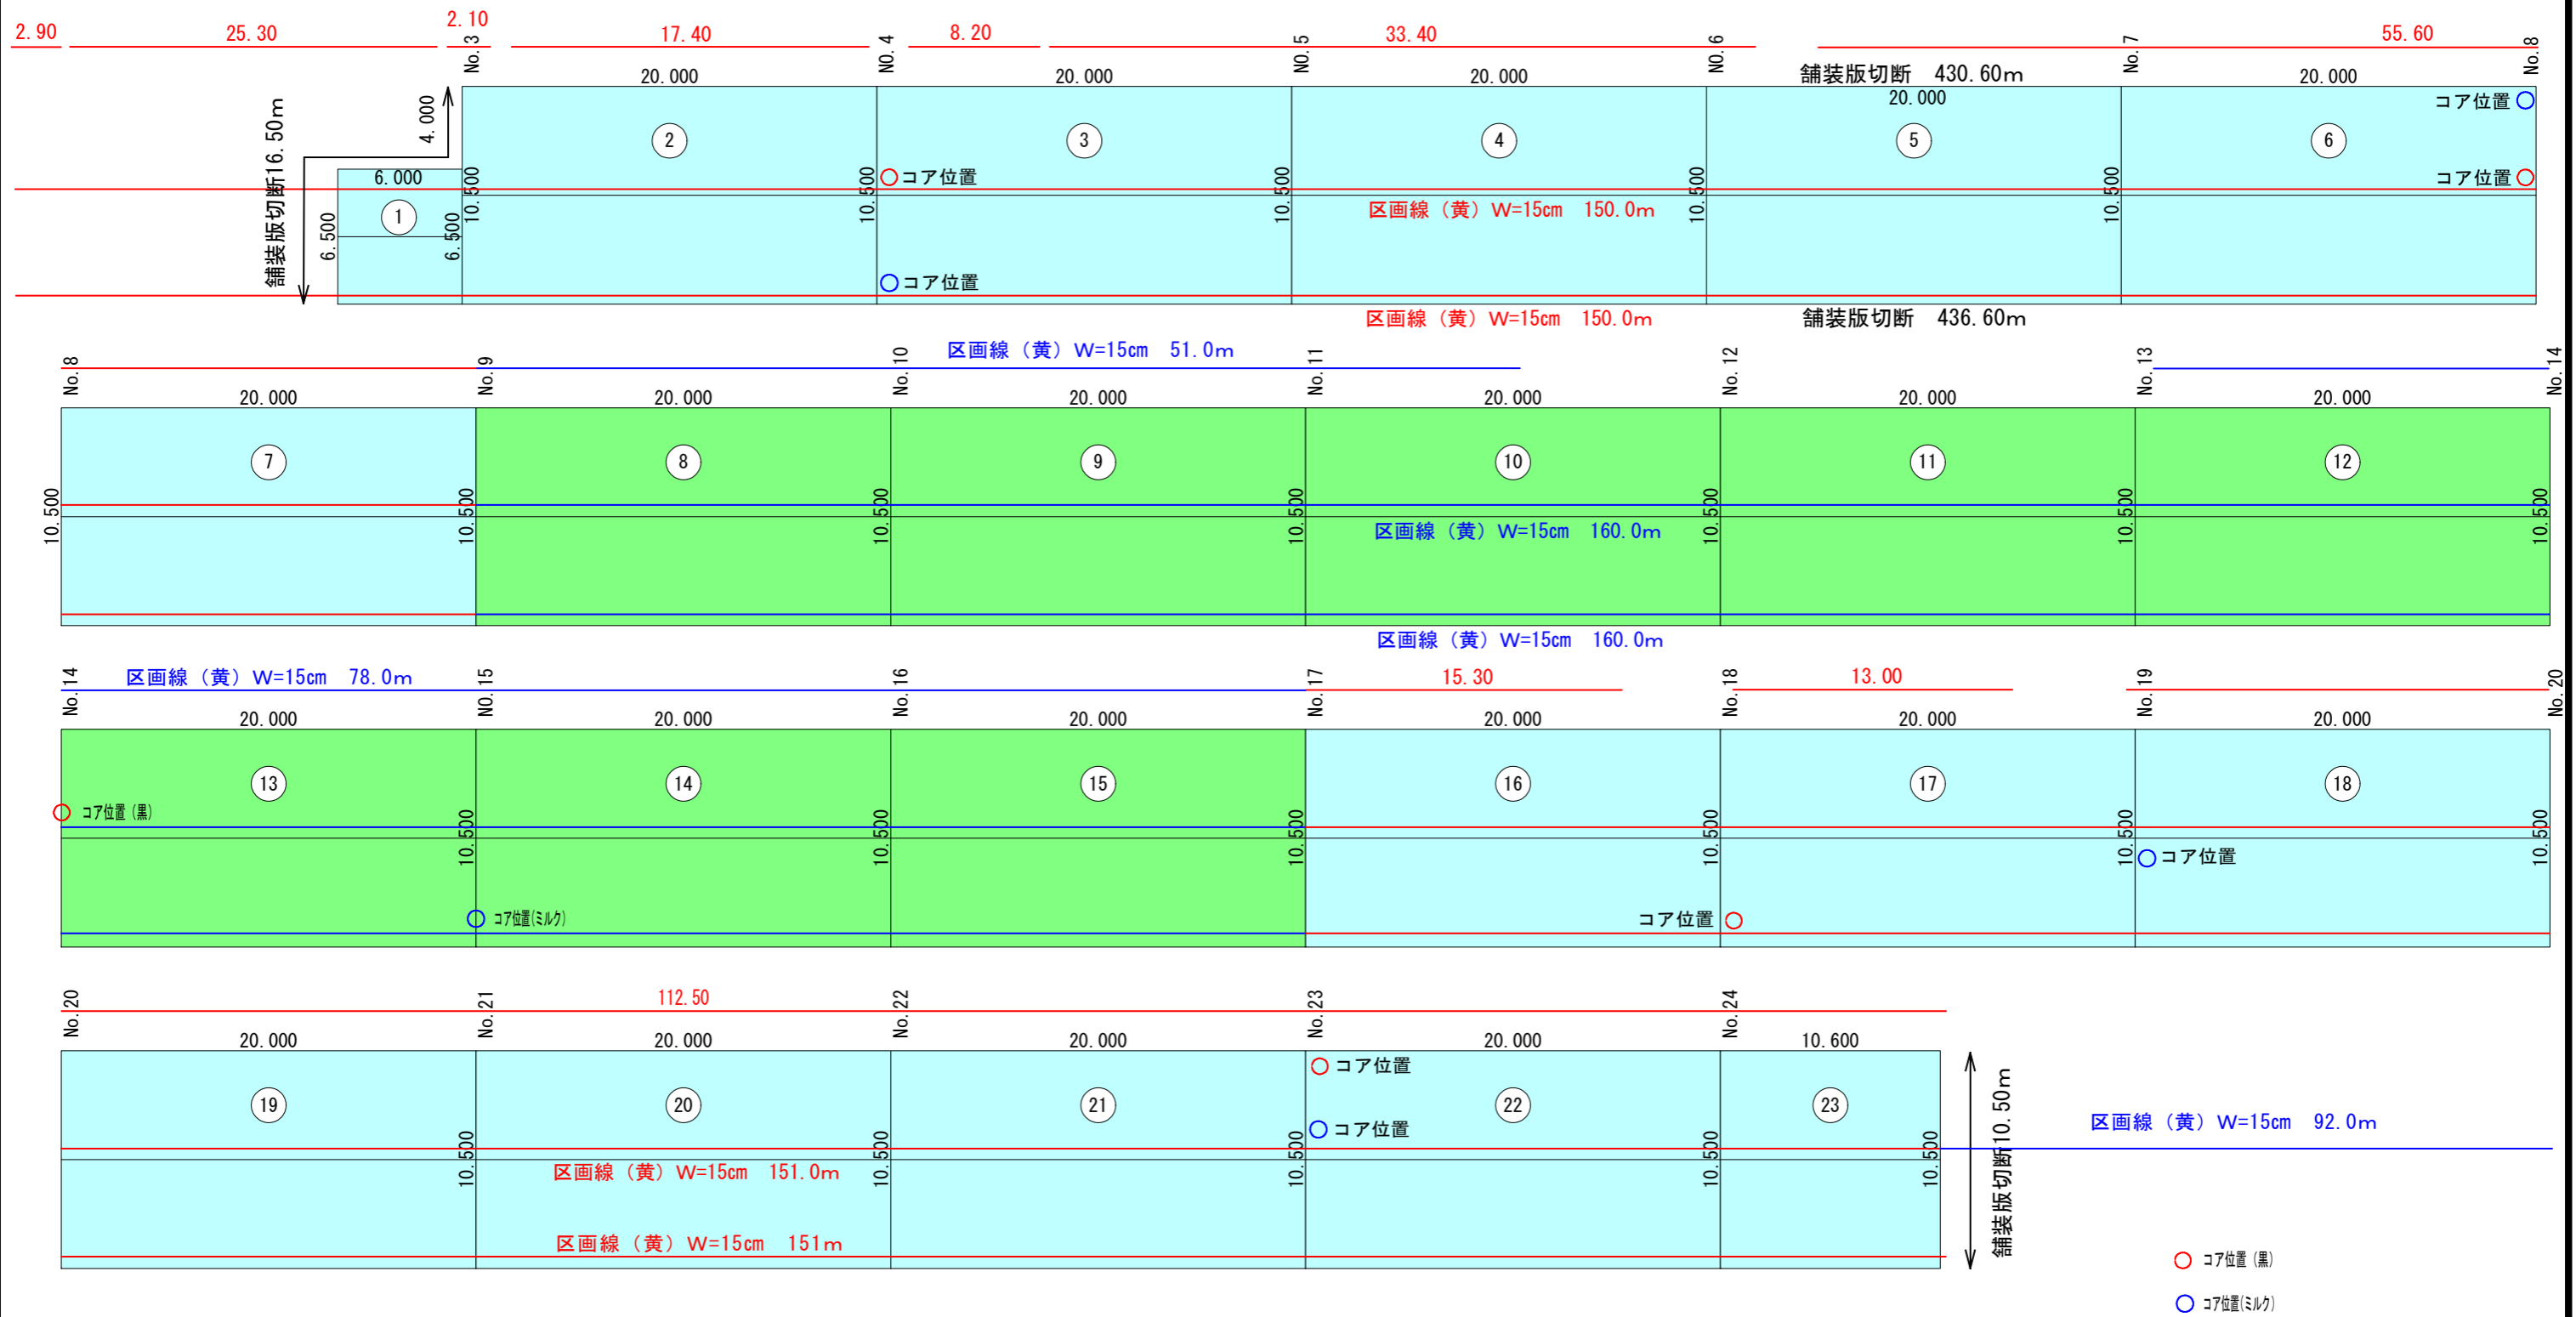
2.90 25.30 2.10 No.3 17.40 NO.4 8.20 NO.5 33.40 NO.6 No.7 55.60 No.8

20.000 20.000 20.000 舗装版切断 430.60m 20.000 20.000

4.000 舗装版切断16.50m 6.000 6.500 6.500 10.500 10.500 10.500 10.500 10.500

① ② ③ ④ ⑤ ⑥

コア位置 コア位置 コア位置 コア位置

区画線（黄）W=15cm 150.0m

区画線（黄）W=15cm 150.0m 舗装版切断 436.60m

No.8 No.9 No.10 区画線（黄）W=15cm 51.0m No.11 No.12 No.13 No.14

20.000 20.000 20.000 20.000 20.000 20.000

⑦ ⑧ ⑨ ⑩ ⑪ ⑫

10.500 10.500 10.500 10.500 10.500 10.500 10.500

区画線（黄）W=15cm 160.0m

区画線（黄）W=15cm 160.0m

No.14 区画線（黄）W=15cm 78.0m No.15 No.16 No.17 15.30 No.18 13.00 No.19 No.20

20.000 20.000 20.000 20.000 20.000 20.000

⑬ ⑭ ⑮ ⑯ ⑰ ⑱

コア位置(黒) 10.500 10.500 10.500 10.500 10.500 コア位置 10.500

コア位置(ミルク) コア位置

No.20 No.21 112.50 No.22 No.23 No.24

20.000 20.000 20.000 20.000 10.600

⑲ ⑳ ㉑ ㉒ ㉓

コア位置 コア位置

10.500 10.500 10.500 10.500 10.500 舗装版切断10.50m 区画線（黄）W=15cm 92.0m

区画線（黄）W=15cm 151.0m

区画線（黄）W=15cm 151m

コア位置(黒)
コア位置(ミルク)